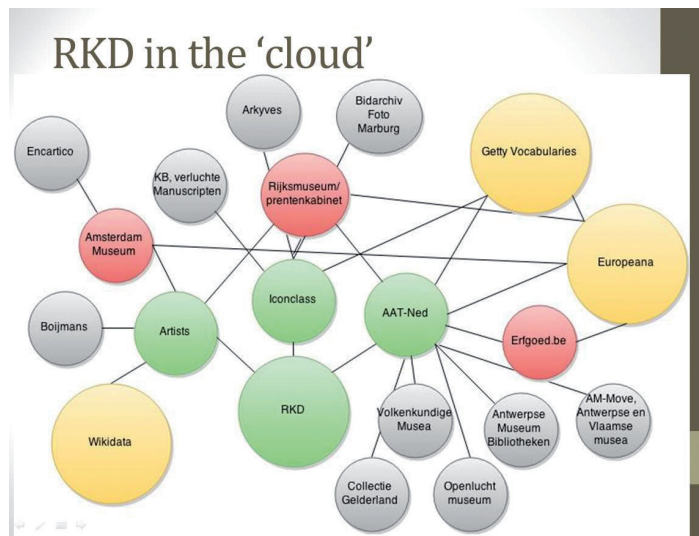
RKD in the 'cloud'

Arkyves

Bidarchiv Foto Marburg

Encartico

KB, verluchte Manuscripten

Rijksmuseum/ prentenkabinet

Getty Vocabularies

Amsterdam Museum

Europeana

Iconclass

AAT-Ned

Boijmans

Artists

Erfgoed.be

RKD

AM-Move, Antwerpse en Vlaamse musea

Volkenkundige Musea

Antwerpse Museum Bibliotheken

Wikidata

Collectie Gelderland

Openlucht museum